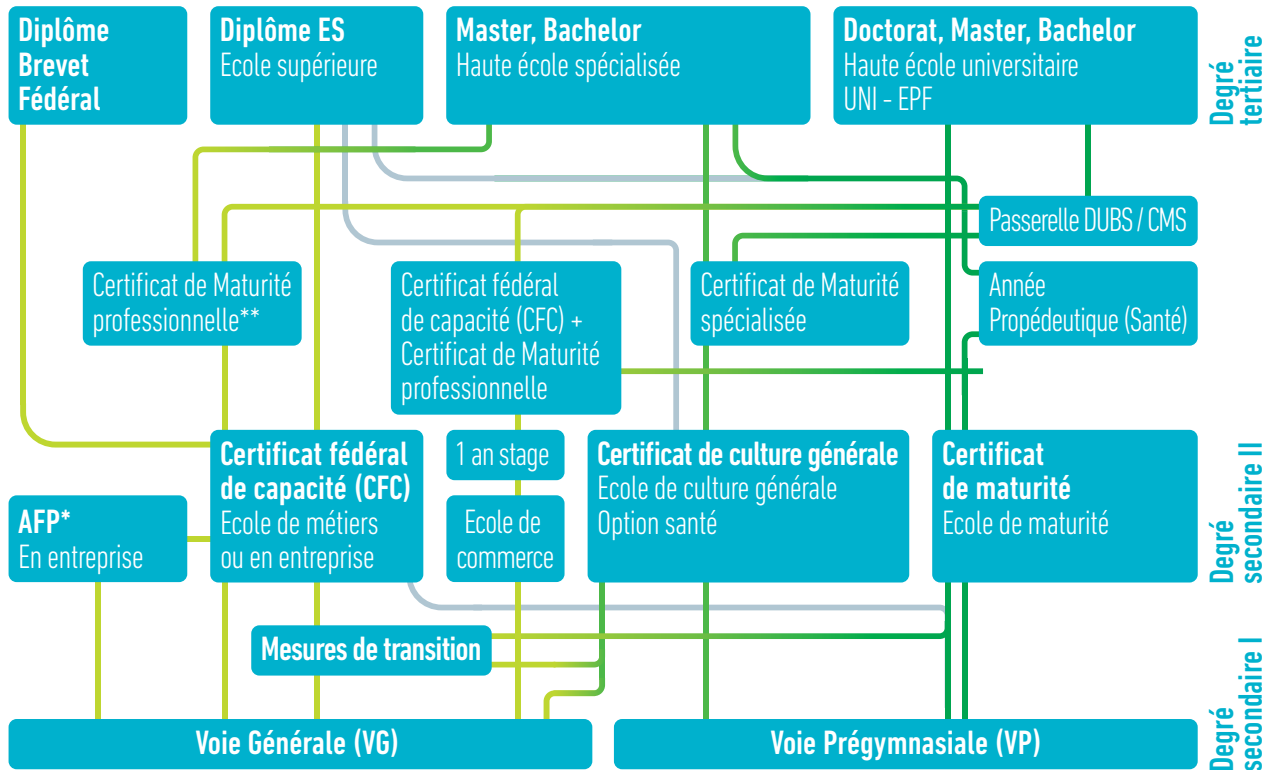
Diplôme Brevet Fédéral

Diplôme ES
Ecole supérieure

Master, Bachelor
Haute école spécialisée

Doctorat, Master, Bachelor
Haute école universitaire
UNI - EPF

Degré tertiaire

Passerelle DUBS / CMS

Certificat de Maturité professionnelle**

Certificat fédéral de capacité (CFC) + Certificat de Maturité professionnelle

Certificat de Maturité spécialisée

Année Propédeutique (Santé)

Certificat fédéral de capacité (CFC)
Ecole de métiers ou en entreprise

1 an stage

Certificat de culture générale
Ecole de culture générale
Option santé

Certificat de maturité
Ecole de maturité

Degré secondaire II

AFP*
En entreprise

Ecole de commerce

Mesures de transition

Degré secondaire I

Voie Générale (VG)

Voie Prégymnasiale (VP)